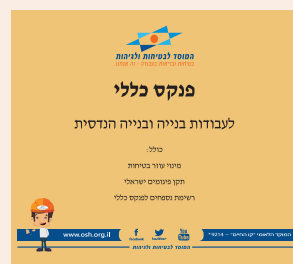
המוסד לבטיחות ולגיהות
מקדמים תרבות בטיחות - יד ביד

פנקס כללי

לעבודות בנייה ובנייה הנדסית

כולל:

מינוי עוזר בטיחות

תקן פנקסים ישראלי

רשימת נספחים לפנקס כללי

www.osh.org.il

Facebook twitter YouTube

המוקד הלאומי *6214

המוסד לבטיחות ולגיהות